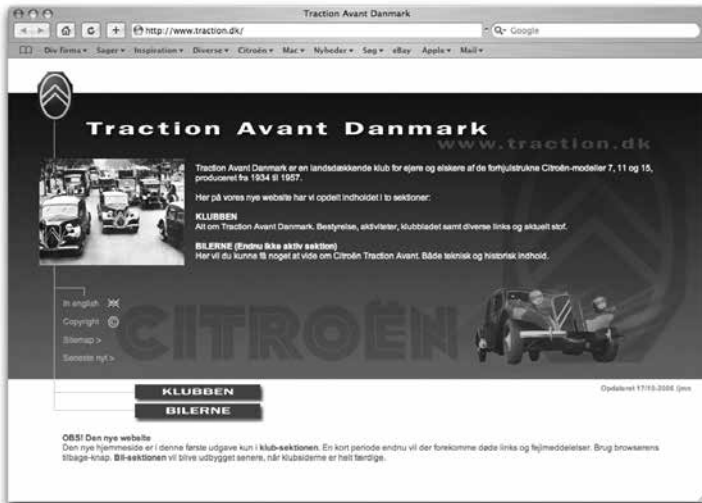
Traction Avant Danmark

http://www.traction.dk/

Google

Div firma ▾ Søger ▾ Inspiration ▾ Diverse ▾ Citroën ▾ Mac ▾ Nyheder ▾ Søg ▾ eBay Apple ▾ Mail ▾

Traction Avant Danmark

www.traction.dk

Traction Avant Danmark er en landsdækkende klub for ejere og elskere af de forhjulstrukne Citroën-modeller 7, 11 og 15, produceret fra 1934 til 1957.

Her på vores nye website har vi opdelt indholdet i to sektioner:

KLUBBEN
Alt om Traction Avant Danmark. Bestyrelse, aktiviteter, klubbladet samt diverse links og aktuelt stof.

BILERNE (Endnu ikke aktiv sektion)
Her vil du kunne få noget at vide om Citroën Traction Avant. Både teknisk og historisk indhold.

In english
Copyright
Sitemap >
Seneste nyt >

CITROËN

Opdateret 17/10-2006 /jmo

KLUBBEN
BILERNE

OBS! Den nye website
Den nye hjemmeside er i denne første udgave kun i klub-sektionen. En kort periode endnu vil der forekomme døde links og fejlmeddelelser. Brug browserens tilbage-knap. Bil-sektionen vil blive udbygget senere, når klubsiderne er helt færdige.